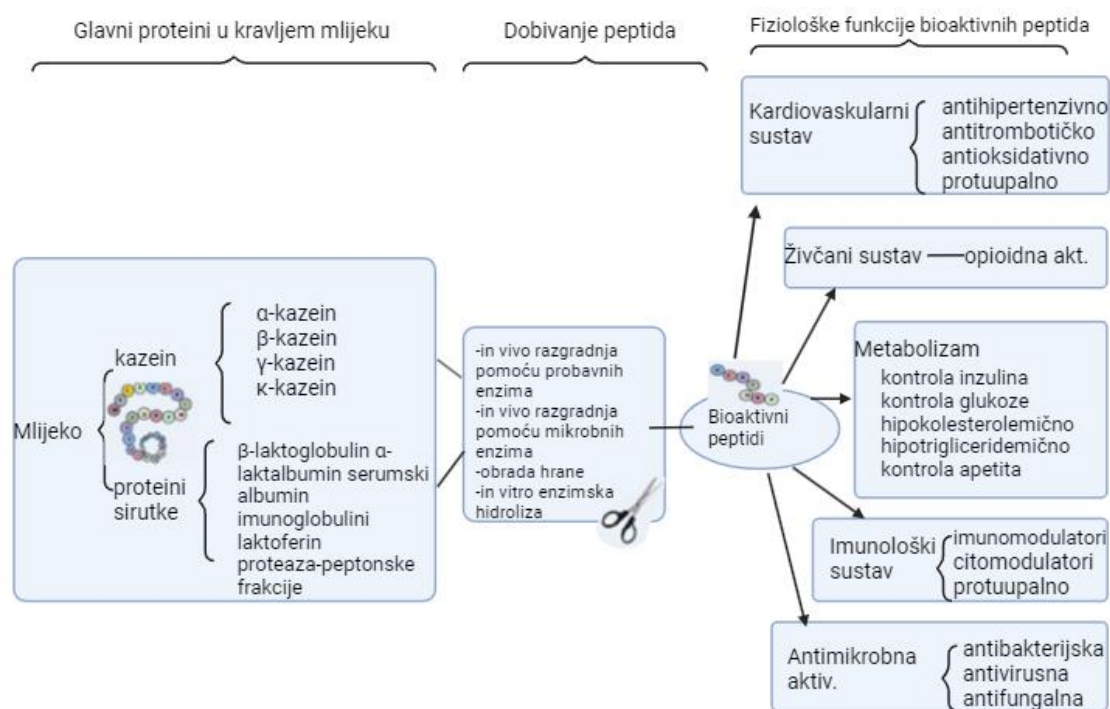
Glavni proteini u kravljem mlijeku

Dobivanje peptida

Fiziološke funkcije bioaktivnih peptida

Kardiovaskularni sustav
antihipertenzivno
antitrombotičko
antioksidativno
protuupalno

Živčani sustav — opioidna akt.

Metabolizam
kontrola inzulina
kontrola glukoze
hipokolesterolemično
hipotrigliceridemično
kontrola apetita

Imunološki sustav
imunomodulatori
citomodulatori
protuupalno

Antimikrobna aktiv.
antibakterijska
antivirusna
antifungalna

Mlijeko

kazein
α-kazein
β-kazein
γ-kazein
κ-kazein

proteini sirutke
β-laktoglobulin α-laktalbumin serumski albumin
imunoglobulini
laktoferin
proteaza-peptonske frakcije

-in vivo razgradnja pomoću probavnih enzima
-in vivo razgradnja pomoću mikrobnih enzima
-obrada hrane
-in vitro enzimska hidroliza

Bioaktivni peptidi